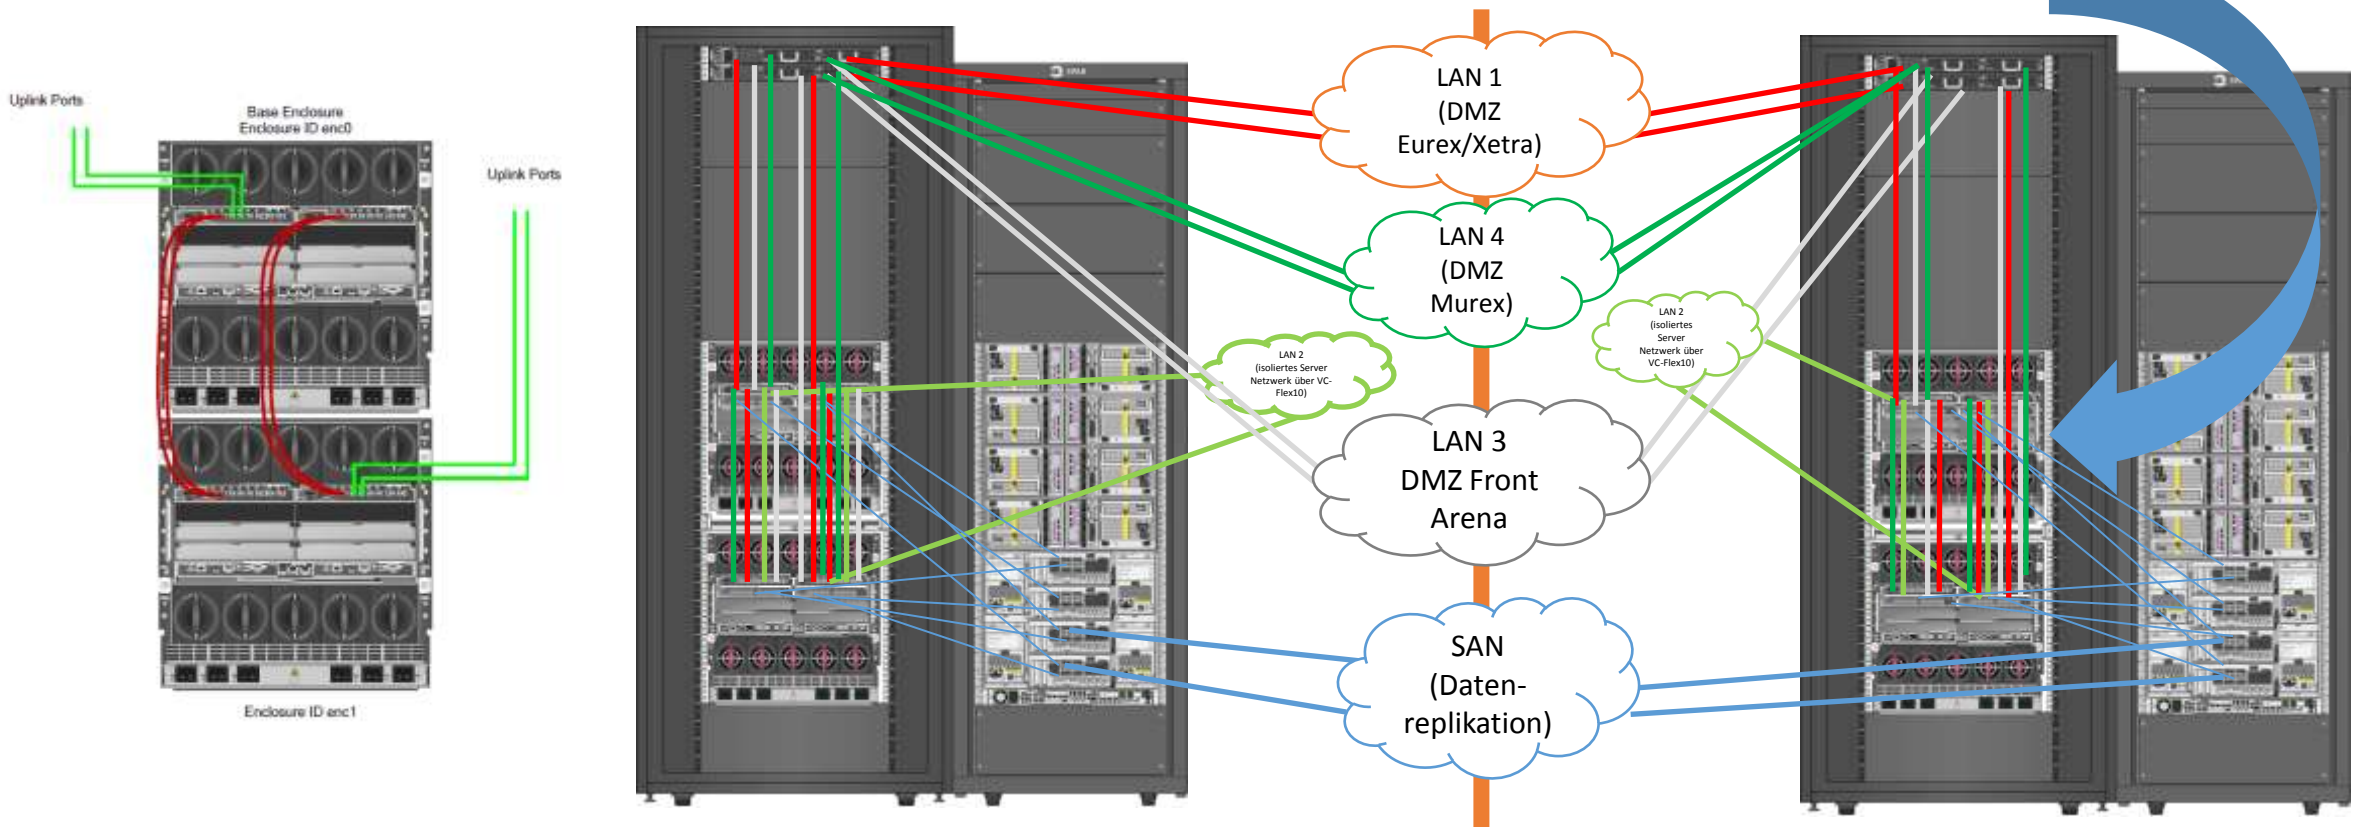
Uplink Ports

Base Enclosure
Enclosure ID enc0

Uplink Ports

Enclosure ID enc1

LAN 1
(DMZ
Eurex/Xetra)

LAN 4
(DMZ
Murex)

LAN 2
(isoliertes Server
Netzwerk über VC-Flex10)

LAN 2
(isoliertes
Server
Netzwerk über
VC-Flex10)

LAN 3
DMZ Front
Arena

SAN
(Datenreplikation)